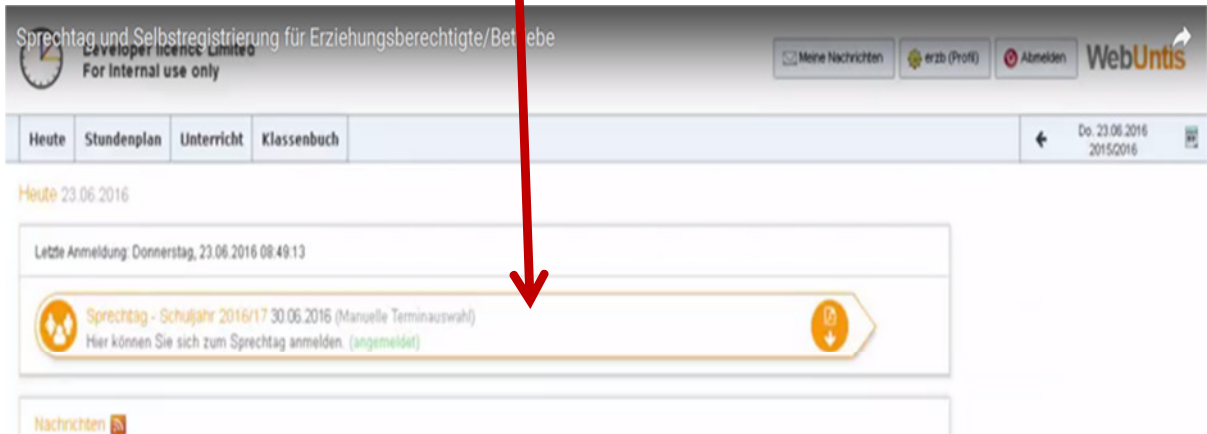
Sprechtag und Selbstregistrierung für Erziehungsberechtigte/Bet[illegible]ebe

Developer licence Limited
For internal use only

Meine Nachrichten
erzb (Profil)
Abmelden
WebUntis

Heute
Stundenplan
Unterricht
Klassenbuch

Do. 23.06.2016
2015/2016

Heute 23.06.2016

Letzte Anmeldung: Donnerstag, 23.06.2016 08:49:13

Sprechtag - Schuljahr 2016/17 30.06.2016 (Manuelle Terminauswahl)
Hier können Sie sich zum Sprechtag anmelden. (angemeldet)

Nachrichten